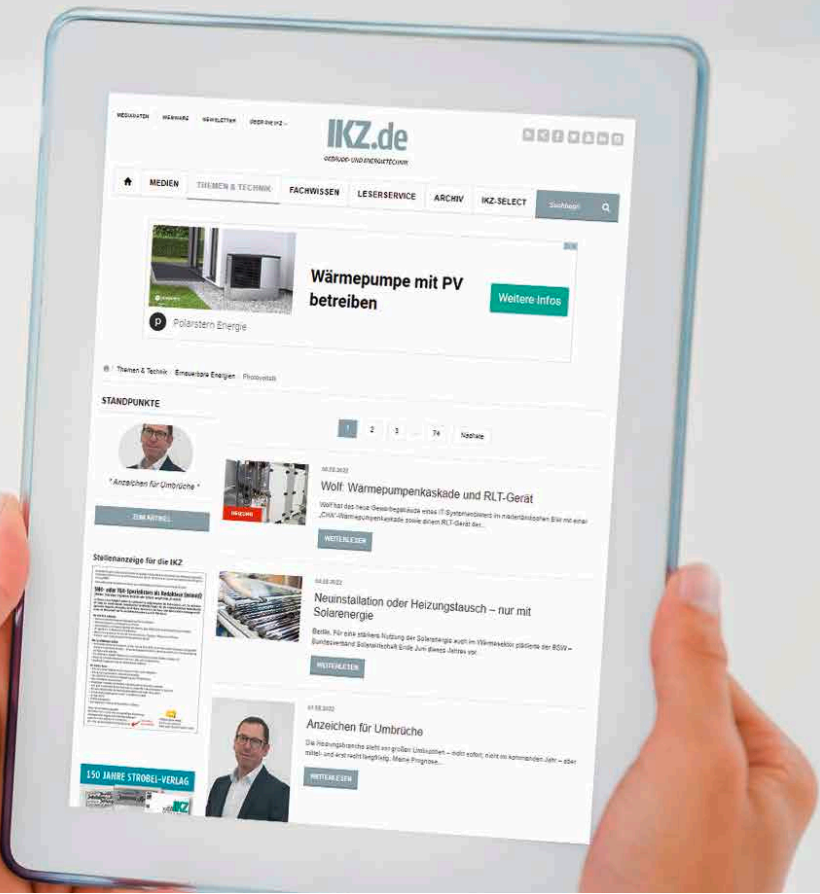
MEDIADATEN WEBINARE NEWSLETTER ÜBER DIE IKZ

IKZ.de
GEBÄUDE- UND ENERGIETECHNIK

MEDIEN THEMEN & TECHNIK FACHWISSEN LESERSERVICE ARCHIV IKZ-SELECT Suchbegriff

Wärmepumpe mit PV betreiben
Weitere Infos
Polarstern Energie

Themen & Technik › Erneuerbare Energien › Photovoltaik

STANDPUNKTE

" Anzeichen für Umbrüche "

ZUM ARTIKEL

Stellenanzeige für die IKZ

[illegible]

150 JAHRE STROBEL-VERLAG

1 2 3 ... 74 Nächste

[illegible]
Wolf: Wärmepumpenkaskade und RLT-Gerät
Wolf hat das neue Gewerbegebäude eines IT-Systemhauses im niederländischen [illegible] mit einer „CHA"-Wärmepumpenkaskade sowie einem RLT-Gerät der...
WEITERLESEN

04.08.2022
Neuinstallation oder Heizungstausch – nur mit Solarenergie
Berlin. Für eine stärkere Nutzung der Solarenergie auch im Wärmesektor plädierte der BSW – Bundesverband Solarwirtschaft Ende Juni dieses Jahres vor...
WEITERLESEN

01.08.2022
Anzeichen für Umbrüche
Die Heizungsbranche steht vor großen Umbrüchen – nicht sofort, nicht im kommenden Jahr – aber mittel- und erst recht langfristig. Meine Prognose...
WEITERLESEN